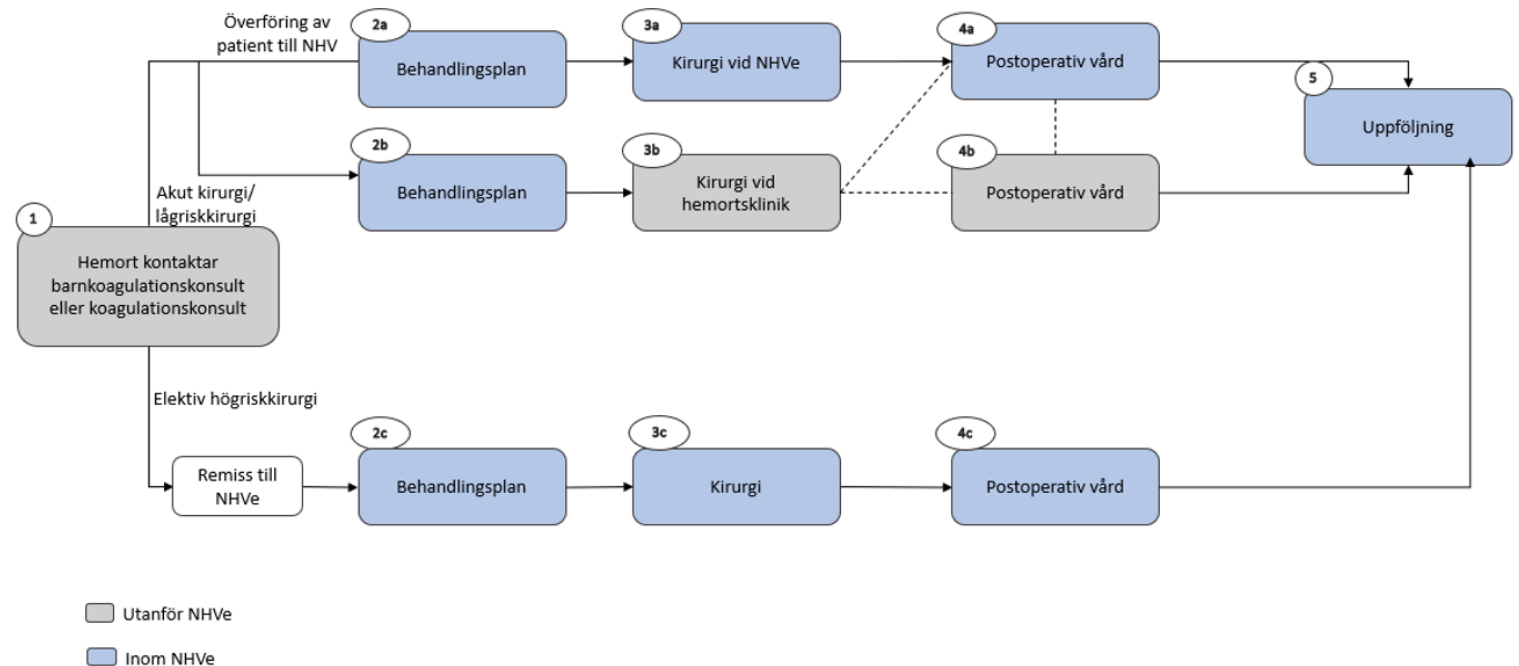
Överföring av patient till NHV

2a
Behandlingsplan

3a
Kirurgi vid NHVe

4a
Postoperativ vård

5
Uppföljning

2b
Behandlingsplan

3b
Kirurgi vid hemortsklinik

4b
Postoperativ vård

Akut kirurgi/ lågriskkirurgi

1
Hemort kontaktar barnkoagulationskonsult eller koagulationskonsult

Elektiv högriskkirurgi

Remiss till NHVe

2c
Behandlingsplan

3c
Kirurgi

4c
Postoperativ vård

Utanför NHVe

Inom NHVe